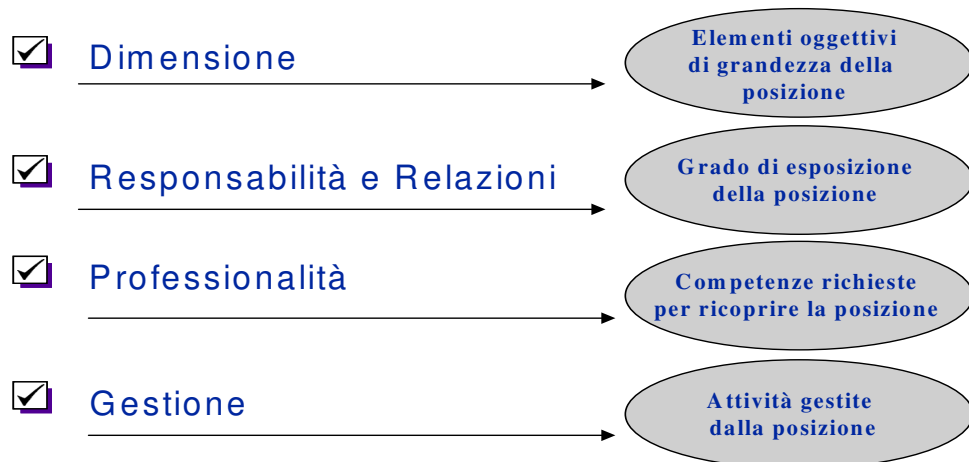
☑ Dimensione

Elementi oggettivi di grandezza della posizione

☑ Responsabilità e Relazioni

Grado di esposizione della posizione

☑ Professionalità

Competenze richieste per ricoprire la posizione

☑ Gestione

Attività gestite dalla posizione